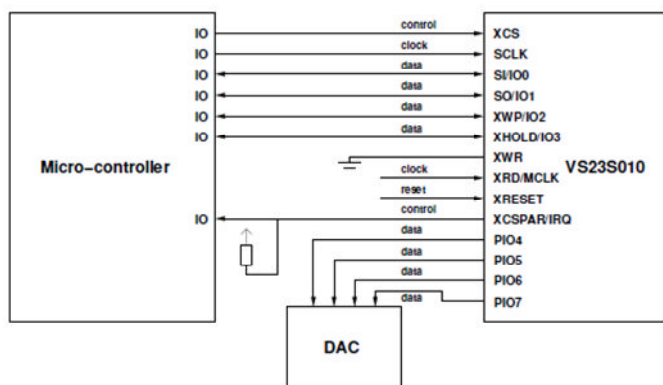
Micro-controller

IO
IO
IO
IO
IO
IO
IO

control
clock
data
data
data
data
clock
reset
control
data
data
data
data

XCS
SCLK
SI/IO0
SO/IO1
XWP/IO2
XHOLD/IO3
XWR
XRD/MCLK
XRESET
XCSPAR/IRQ
PIO4
PIO5
PIO6
PIO7

VS23S010

DAC